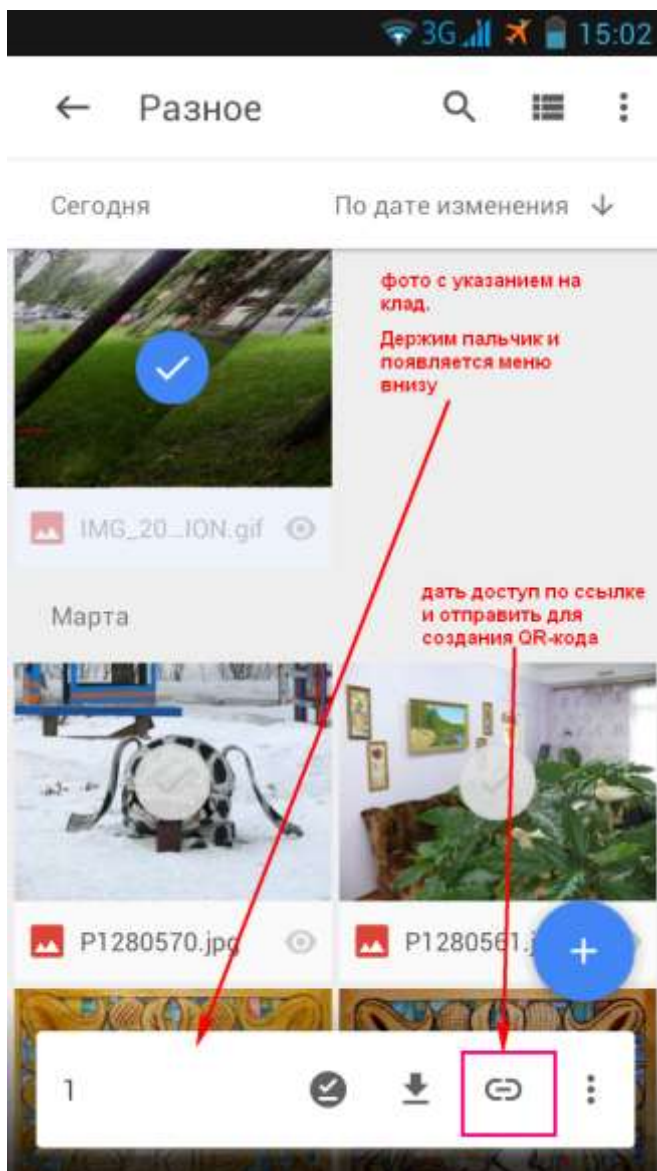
3G 15:02

Разное

Сегодня

По дате изменения

фото с указанием на клад.

Держим пальчик и появляется меню внизу

IMG_20...ION.gif

дать доступ по ссылке и отправить для создания QR-кода

Марта

P1280570.jpg

P128056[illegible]

1